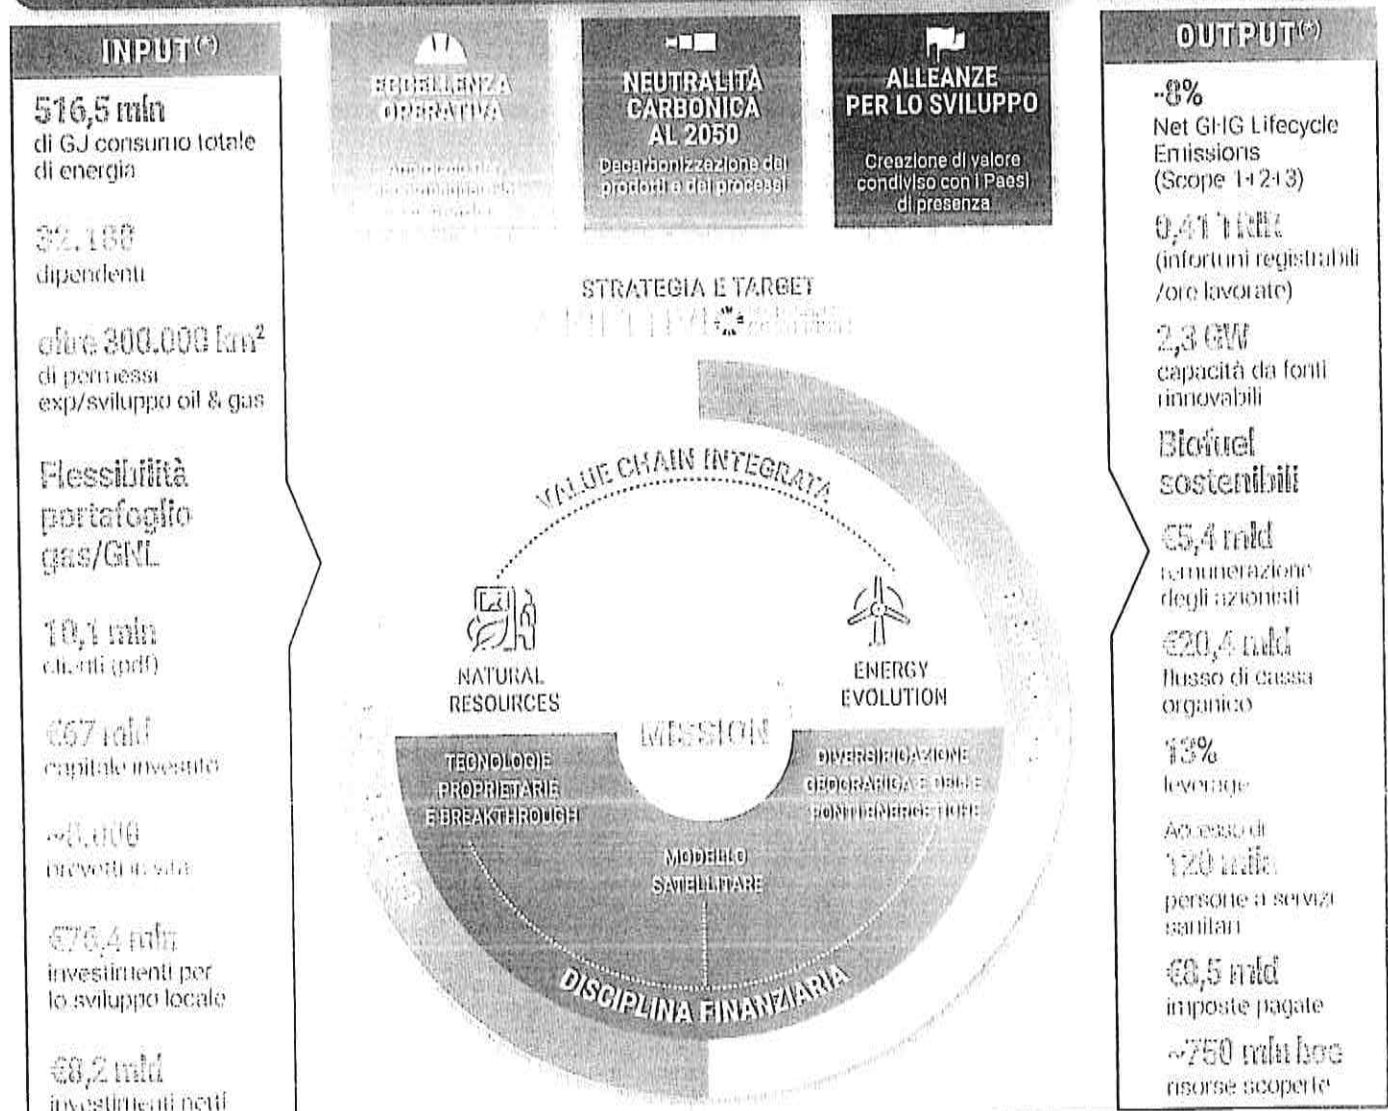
INPUT(*)

516,5 mln
di GJ consumo totale di energia

32.188
dipendenti

oltre 300.000 km²
di permessi exp/sviluppo oil & gas

Flessibilità portafoglio gas/GNL

10,1 mln
clienti (pdf)

€67 mld
capitale investito

~8.000
brevetti in vita

€78,4 mln
investimenti per lo sviluppo locale

€8,2 mld
investimenti netti

ECCELLENZA OPERATIVA
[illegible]

NEUTRALITÀ CARBONICA AL 2050
Decarbonizzazione dei prodotti e dei processi

ALLEANZE PER LO SVILUPPO
Creazione di valore condiviso con i Paesi di presenza

STRATEGIA E TARGET
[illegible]

VALUE CHAIN INTEGRATA

NATURAL RESOURCES

ENERGY EVOLUTION

MISSION

TECNOLOGIE PROPRIETARIE E BREAKTHROUGH

DIVERSIFICAZIONE GEOGRAFICA E DELLE FONTI ENERGETICHE

MODELLO SATELLITARE

DISCIPLINA FINANZIARIA

OUTPUT(*)

-8%
Net GHG Lifecycle Emissions (Scope 1+2+3)

0,41 TRIR
(infortuni registrabili /ore lavorate)

2,3 GW
capacità da fonti rinnovabili

Biofuel sostenibili

€5,4 mld
remunerazione degli azionisti

€20,4 mld
flusso di cassa organico

13%
leverage

Accesso di
120 mila
persone a servizi sanitari

€8,5 mld
imposte pagate

~750 mln boe
risorse scoperte